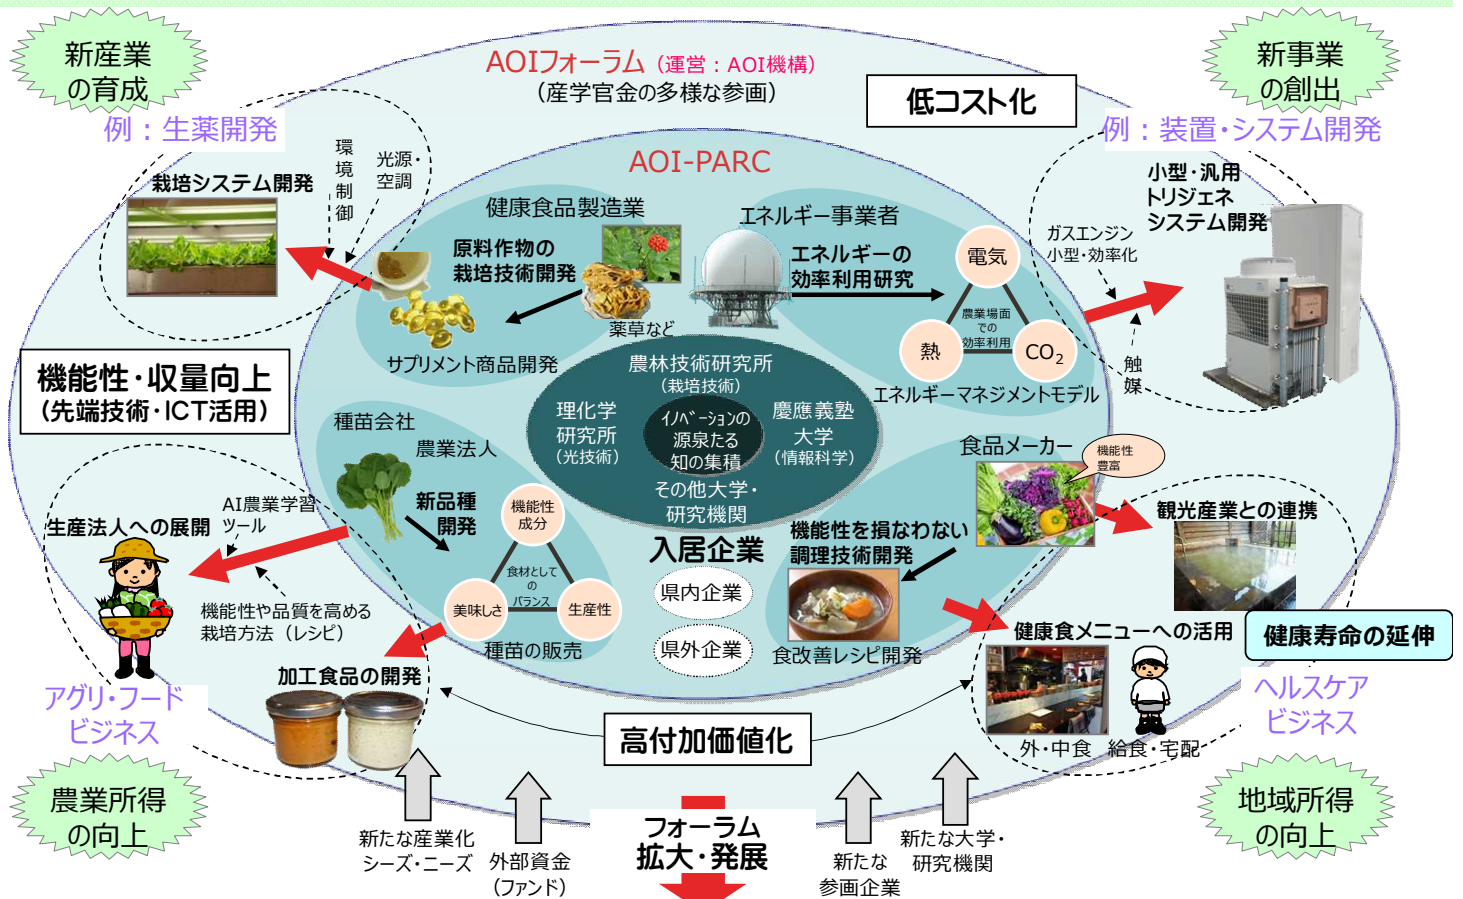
新産業の育成

AOIフォーラム（運営：AOI機構）
（産学官金の多様な参画）

低コスト化

新事業の創出

例：生薬開発

例：装置・システム開発

AOI-PARC

栽培システム開発

環境制御

光源・空調

健康食品製造業

原料作物の栽培技術開発

薬草など

サプリメント商品開発

エネルギー事業者

エネルギーの効率利用研究

電気

熱

$CO_2$

農業場面での効率利用

エネルギーマネジメントモデル

ガスエンジン小型・効率化

小型・汎用トリジェネシステム開発

触媒

機能性・収量向上
（先端技術・ICT活用）

農林技術研究所
（栽培技術）

理化学研究所
（光技術）

イノベーションの源泉たる知の集積

慶應義塾大学
（情報科学）

その他大学・研究機関

種苗会社

農業法人

新品種開発

機能性成分

食材としてのバランス

美味しさ

生産性

種苗の販売

AI農業学習ツール

生産法人への展開

機能性や品質を高める栽培方法（レシピ）

加工食品の開発

アグリ・フードビジネス

入居企業

県内企業

県外企業

食品メーカー

機能性豊富

機能性を損なわない調理技術開発

食改善レシピ開発

観光産業との連携

健康食メニューへの活用

健康寿命の延伸

外・中食　給食・宅配

ヘルスケアビジネス

高付加価値化

農業所得の向上

地域所得の向上

新たな産業化シーズ・ニーズ

外部資金（ファンド）

フォーラム拡大・発展

新たな参画企業

新たな大学・研究機関